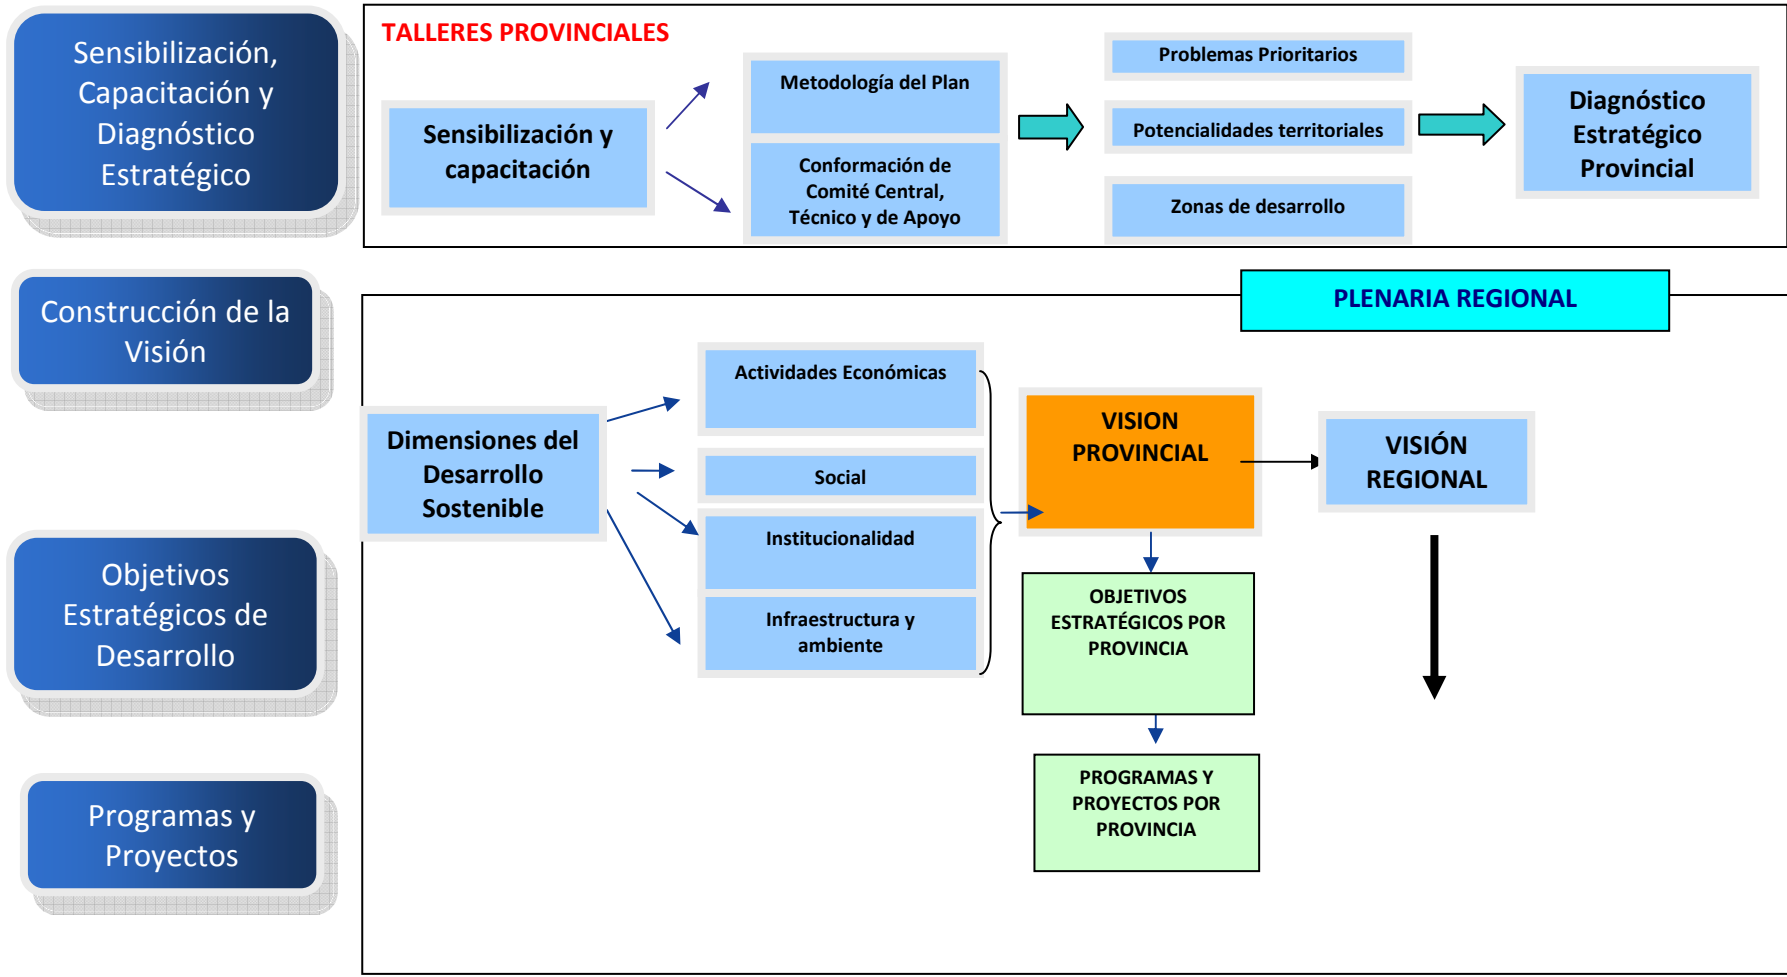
Sensibilización, Capacitación y Diagnóstico Estratégico

TALLERES PROVINCIALES

Sensibilización y capacitación

Metodología del Plan

Conformación de Comité Central, Técnico y de Apoyo

Problemas Prioritarios

Potencialidades territoriales

Zonas de desarrollo

Diagnóstico Estratégico Provincial

Construcción de la Visión

PLENARIA REGIONAL

Dimensiones del Desarrollo Sostenible

Actividades Económicas

Social

Institucionalidad

Infraestructura y ambiente

VISION PROVINCIAL

VISIÓN REGIONAL

Objetivos Estratégicos de Desarrollo

OBJETIVOS ESTRATÉGICOS POR PROVINCIA

Programas y Proyectos

PROGRAMAS Y PROYECTOS POR PROVINCIA